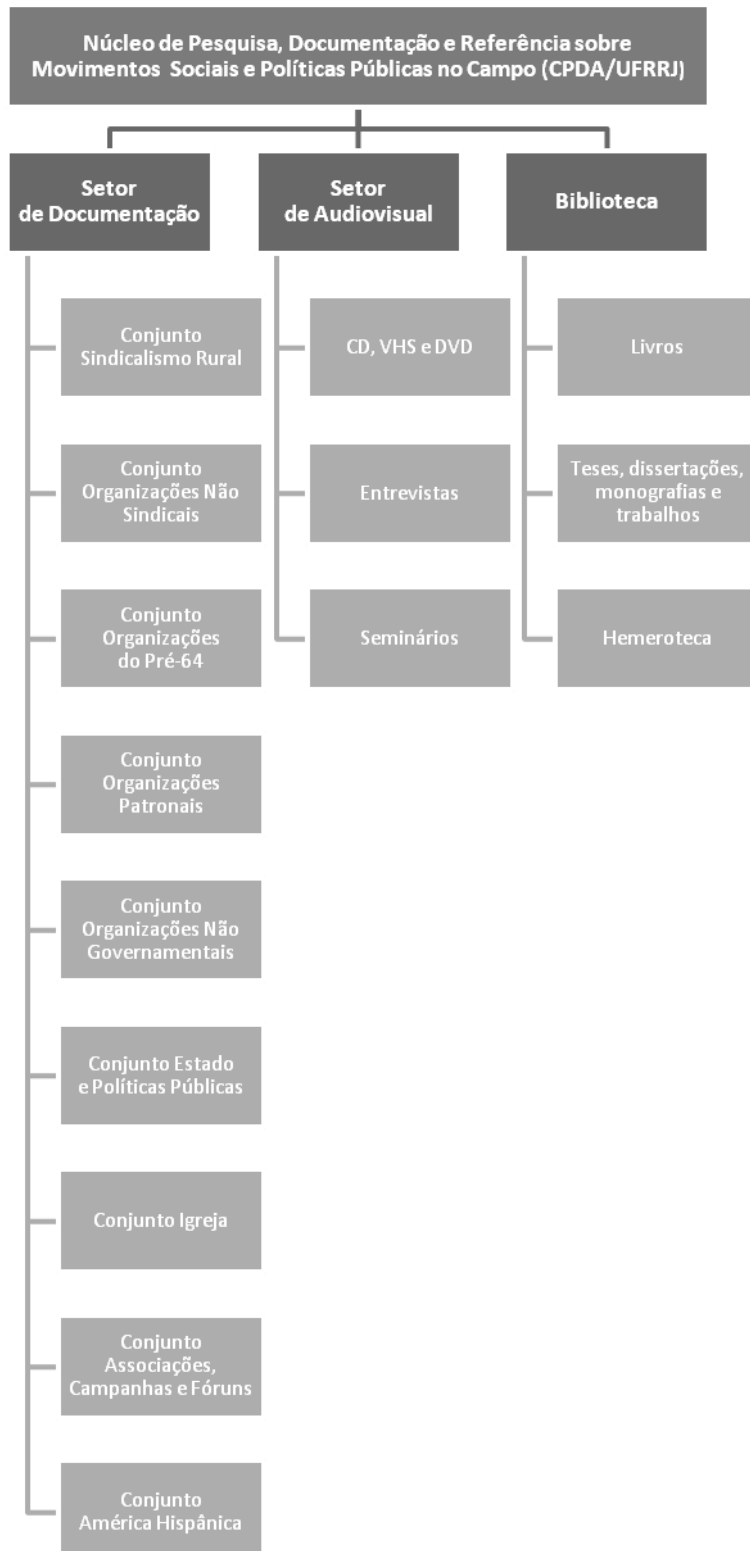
Núcleo de Pesquisa, Documentação e Referência sobre Movimentos Sociais e Políticas Públicas no Campo (CPDA/UFRRJ)

Setor de Documentação

Conjunto Sindicalismo Rural

Conjunto Organizações Não Sindicais

Conjunto Organizações do Pré-64

Conjunto Organizações Patronais

Conjunto Organizações Não Governamentais

Conjunto Estado e Políticas Públicas

Conjunto Igreja

Conjunto Associações, Campanhas e Fóruns

Conjunto América Hispânica

Setor de Audiovisual

CD, VHS e DVD

Entrevistas

Seminários

Biblioteca

Livros

Teses, dissertações, monografias e trabalhos

Hemeroteca